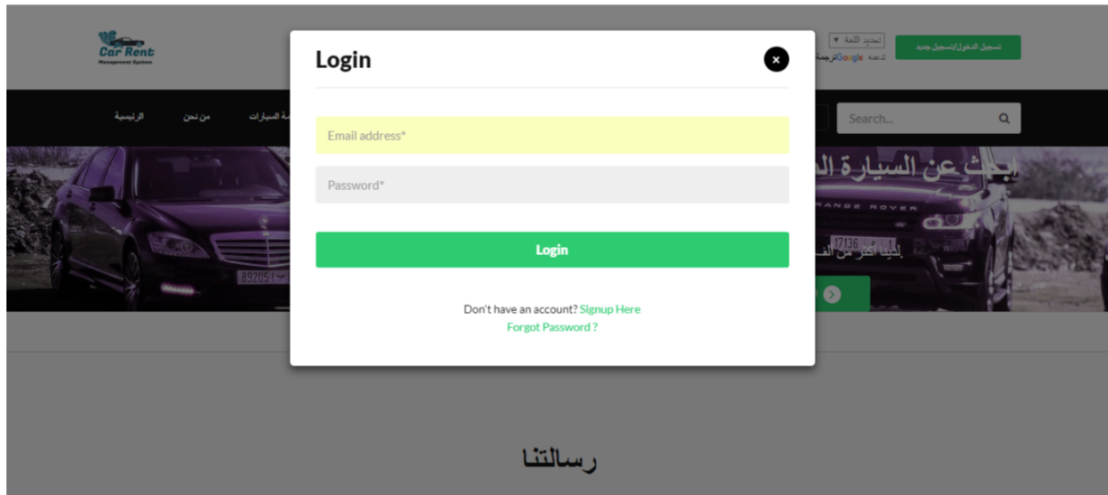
Car Rent
Management System

تحديد اللغة ▼
تدعمه Google ترجمة

تسجيل الدخول/تسجيل جديد

الرئيسية
من نحن
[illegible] السيارات

Search...

ابحث عن السيارة ال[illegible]

Login

Email address*

Password*

Login

Don't have an account? Signup Here
Forgot Password ?

رسالتنا